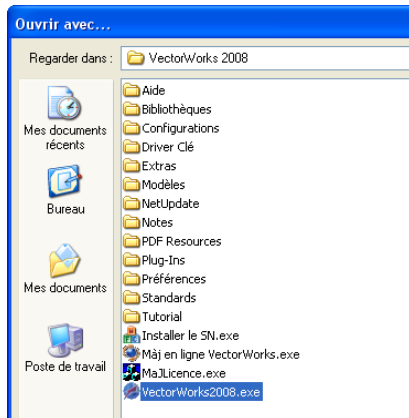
Ouvrir avec...

Regarder dans : VectorWorks 2008

Mes documents récents

Bureau

Mes documents

Poste de travail

Aide
Bibliothèques
Configurations
Driver Clé
Extras
Modèles
NetUpdate
Notes
PDF Resources
Plug-Ins
Préférences
Standards
Tutorial
Installer le SN.exe
Màj en ligne VectorWorks.exe
MaJLicence.exe
VectorWorks2008.exe